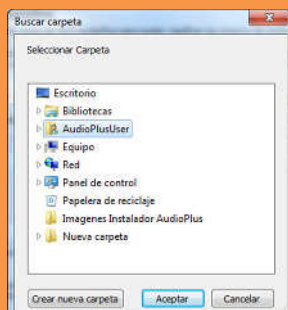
Buscar carpeta

Seleccionar Carpeta

Escritorio
Bibliotecas
AudioPlusUser
Equipo
Red
Panel de control
Papelera de reciclaje
Imagenes Instalador AudioPlus
Nueva carpeta

Crear nueva carpeta
Aceptar
Cancelar